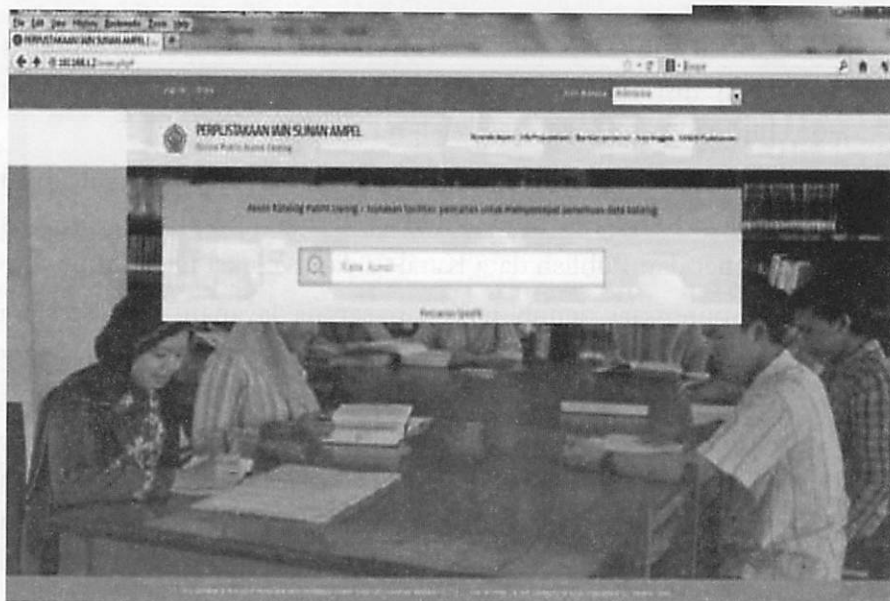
File Edit View History Bookmarks Tools Help
PERPUSTAKAAN IAIN SUNAN AMPEL
10.168.1.2/index.php
Bing

Pilih Bahasa Indonesia

PERPUSTAKAAN IAIN SUNAN AMPEL
Online Public Access Catalog

Beranda depan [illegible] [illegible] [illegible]

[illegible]

Kata kunci

Pencarian Spesifik

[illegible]